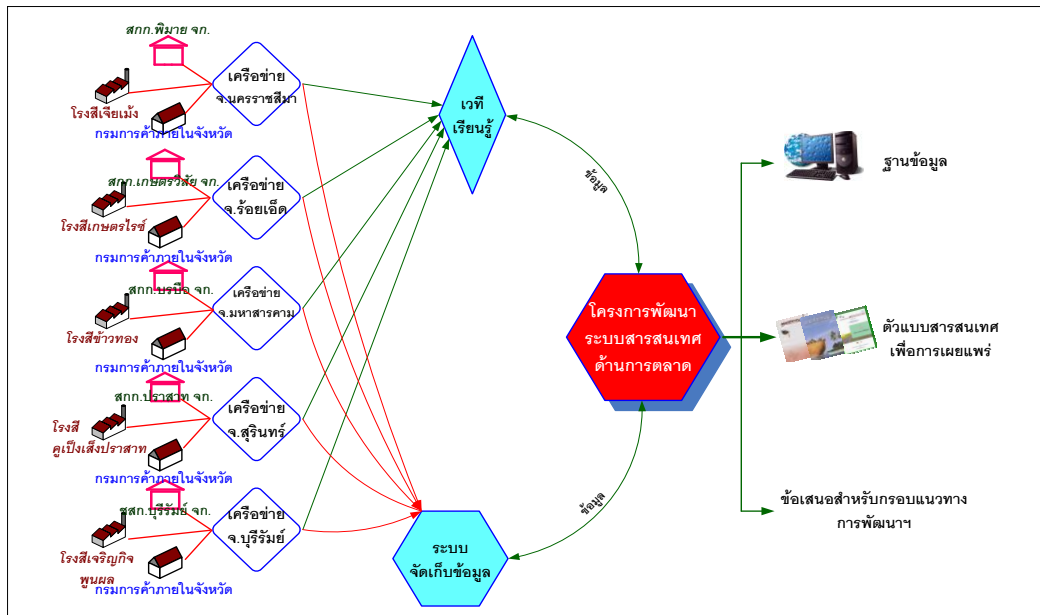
สกก.พิมาย จก.

โรงสีเจียเม้ง

เครือข่าย จ.นครราชสีมา

กรมการค้าภายในจังหวัด

สกก.เกษตรวิสัย จก.

โรงสีเกษตรไรซ์

เครือข่าย จ.ร้อยเอ็ด

กรมการค้าภายในจังหวัด

สกก.บรบือ จก.

โรงสีข้าวทอง

เครือข่าย จ.มหาสารคาม

กรมการค้าภายในจังหวัด

สกก.ปราสาท จก.

โรงสี คูเป็งเส็งปราสาท

เครือข่าย จ.สุรินทร์

กรมการค้าภายในจังหวัด

สกก.บุรีรัมย์ จก.

โรงสีเจริญกิจ พูนผล

เครือข่าย จ.บุรีรัมย์

กรมการค้าภายในจังหวัด

เวที เรียนรู้

ข้อมูล

โครงการพัฒนา ระบบสารสนเทศ ด้านการตลาด

ข้อมูล

ระบบ จัดเก็บข้อมูล

ฐานข้อมูล

ตัวแบบสารสนเทศ เพื่อการเผยแพร่

ข้อเสนอสำหรับกรอบแนวทาง การพัฒนาฯ